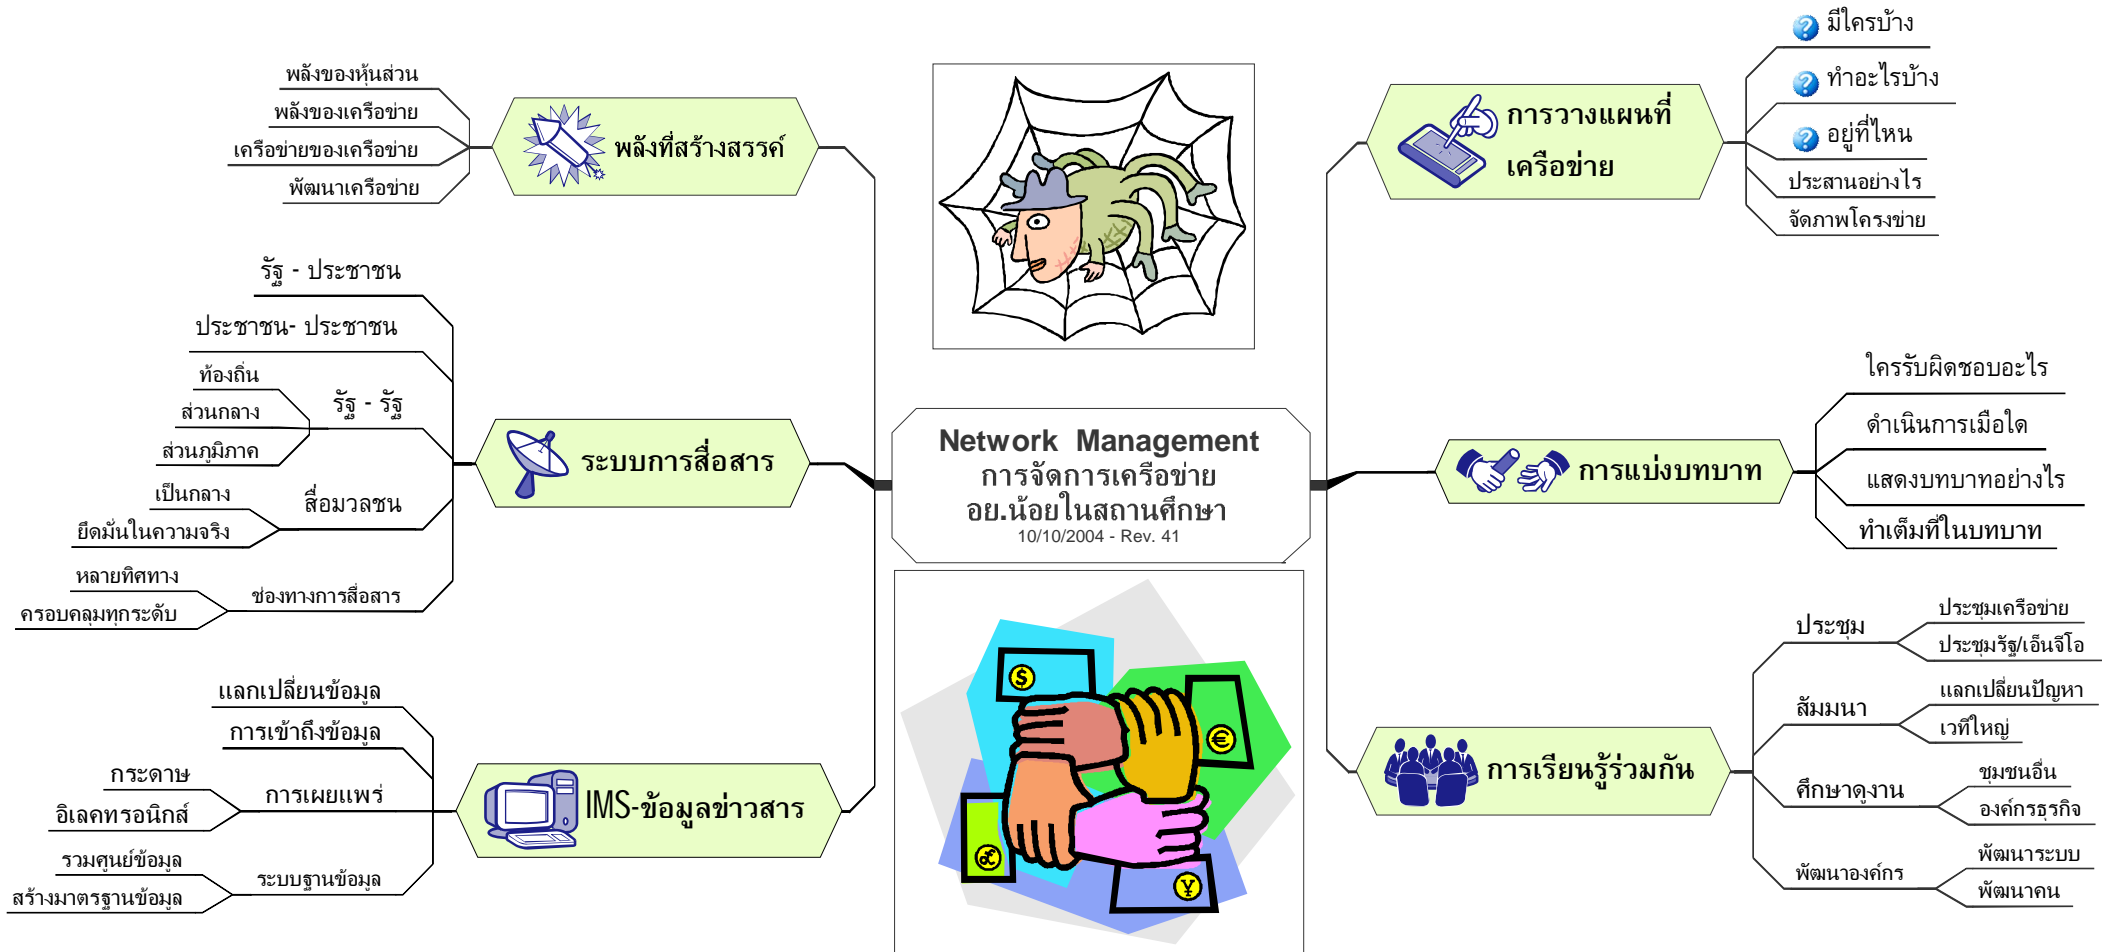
Network Management
การจัดการเครือข่าย
อย.น้อยในสถานศึกษา
10/10/2004 - Rev. 41

พลังที่สร้างสรรค์
พลังของหุ้นส่วน
พลังของเครือข่าย
เครือข่ายของเครือข่าย
พัฒนาเครือข่าย

ระบบการสื่อสาร
รัฐ - ประชาชน
ประชาชน- ประชาชน
รัฐ - รัฐ
ท้องถิ่น
ส่วนกลาง
ส่วนภูมิภาค
สื่อมวลชน
เป็นกลาง
ยึดมั่นในความจริง
ช่องทางการสื่อสาร
หลายทิศทาง
ครอบคลุมทุกระดับ

IMS-ข้อมูลข่าวสาร
แลกเปลี่ยนข้อมูล
การเข้าถึงข้อมูล
การเผยแพร่
กระดาษ
อิเลคทรอนิกส์
ระบบฐานข้อมูล
รวมศูนย์ข้อมูล
สร้างมาตรฐานข้อมูล

การวางแผนที่เครือข่าย
มีใครบ้าง
ทำอะไรบ้าง
อยู่ที่ไหน
ประสานอย่างไร
จัดภาพโครงข่าย

การแบ่งบทบาท
ใครรับผิดชอบอะไร
ดำเนินการเมื่อใด
แสดงบทบาทอย่างไร
ทำเต็มที่ในบทบาท

การเรียนรู้ร่วมกัน
ประชุม
ประชุมเครือข่าย
ประชุมรัฐ/เอ็นจีโอ
สัมมนา
แลกเปลี่ยนปัญหา
เวทีใหญ่
ศึกษาดูงาน
ชุมชนอื่น
องค์กรธุรกิจ
พัฒนาองค์กร
พัฒนาระบบ
พัฒนาคน